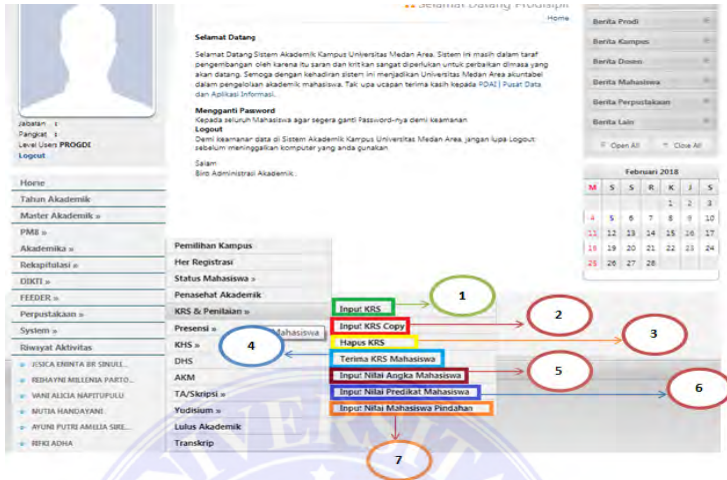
Selamat Datang Prodi

Home

Selamat Datang

Selamat Datang Sistem Akademik Kampus Universitas Medan Area. Sistem ini masih dalam taraf pengembangan oleh karena itu saran dan kritikan sangat diperlukan untuk perbaikan dimasa yang akan datang. Semoga dengan kehadiran sistem ini menjadikan Universitas Medan Area akuntabel dalam pengelolaan akademik mahasiswa. Tak upa ucapan terima kasih kepada PDAI | Pusat Data dan Aplikasi Informasi.

Mengganti Password
Kepada seluruh Mahasiswa agar segera ganti Password-nya demi keamanan

Logout
Demi keamanan data di Sistem Akademik Kampus Universitas Medan Area, jangan lupa Logout sebelum meninggalkan komputer yang anda gunakan

Salam
Biro Administrasi Akademik

Jabatan :
Pangkat :
Level User: PROGDI
Logout

Home
Tahun Akademik
Master Akademik »
PMB »
Akademika »
Rekapitulasi »
DIKTI »
FEEDER »
Perpustakaan »
System »
Riwayat Aktivitas
JESICA ENINTA BR SINULI...
FEBHAYNI MILLENIA PARTO...
VANI ALICIA NAPITUPULU
MUTIA HANDAYANI
AYUNI PUTRI AMELIA SIRE...
RIFKI ADHA

Pemilihan Kampus
Her Registrasi
Status Mahasiswa »
Penasehat Akademik
KRS & Penilaian »
Presensi »
KHS »
DHS
AKM
TA/Skripsi »
Yudisium »
Lulus Akademik
Transkrip

Mahasiswa

Input KRS
Input KRS Copy
Hapus KRS
Terima KRS Mahasiswa
Input Nilai Angka Mahasiswa
Input Nilai Predikat Mahasiswa
Input Nilai Mahasiswa Pindahan

1
2
3
4
5
6
7

Berita Prodi
Berita Kampus
Berita Dosen
Berita Mahasiswa
Berita Perpustakaan
Berita Lain
Open All
Close All

Februari 2018

| M | S | S | R | K | J | S |
|---|---|---|---|---|---|---|
| | | | | 1 | 2 | 3 |
| 4 | 5 | 6 | 7 | 8 | 9 | 10 |
| 11 | 12 | 13 | 14 | 15 | 16 | 17 |
| 18 | 19 | 20 | 21 | 22 | 23 | 24 |
| 25 | 26 | 27 | 28 | | | |